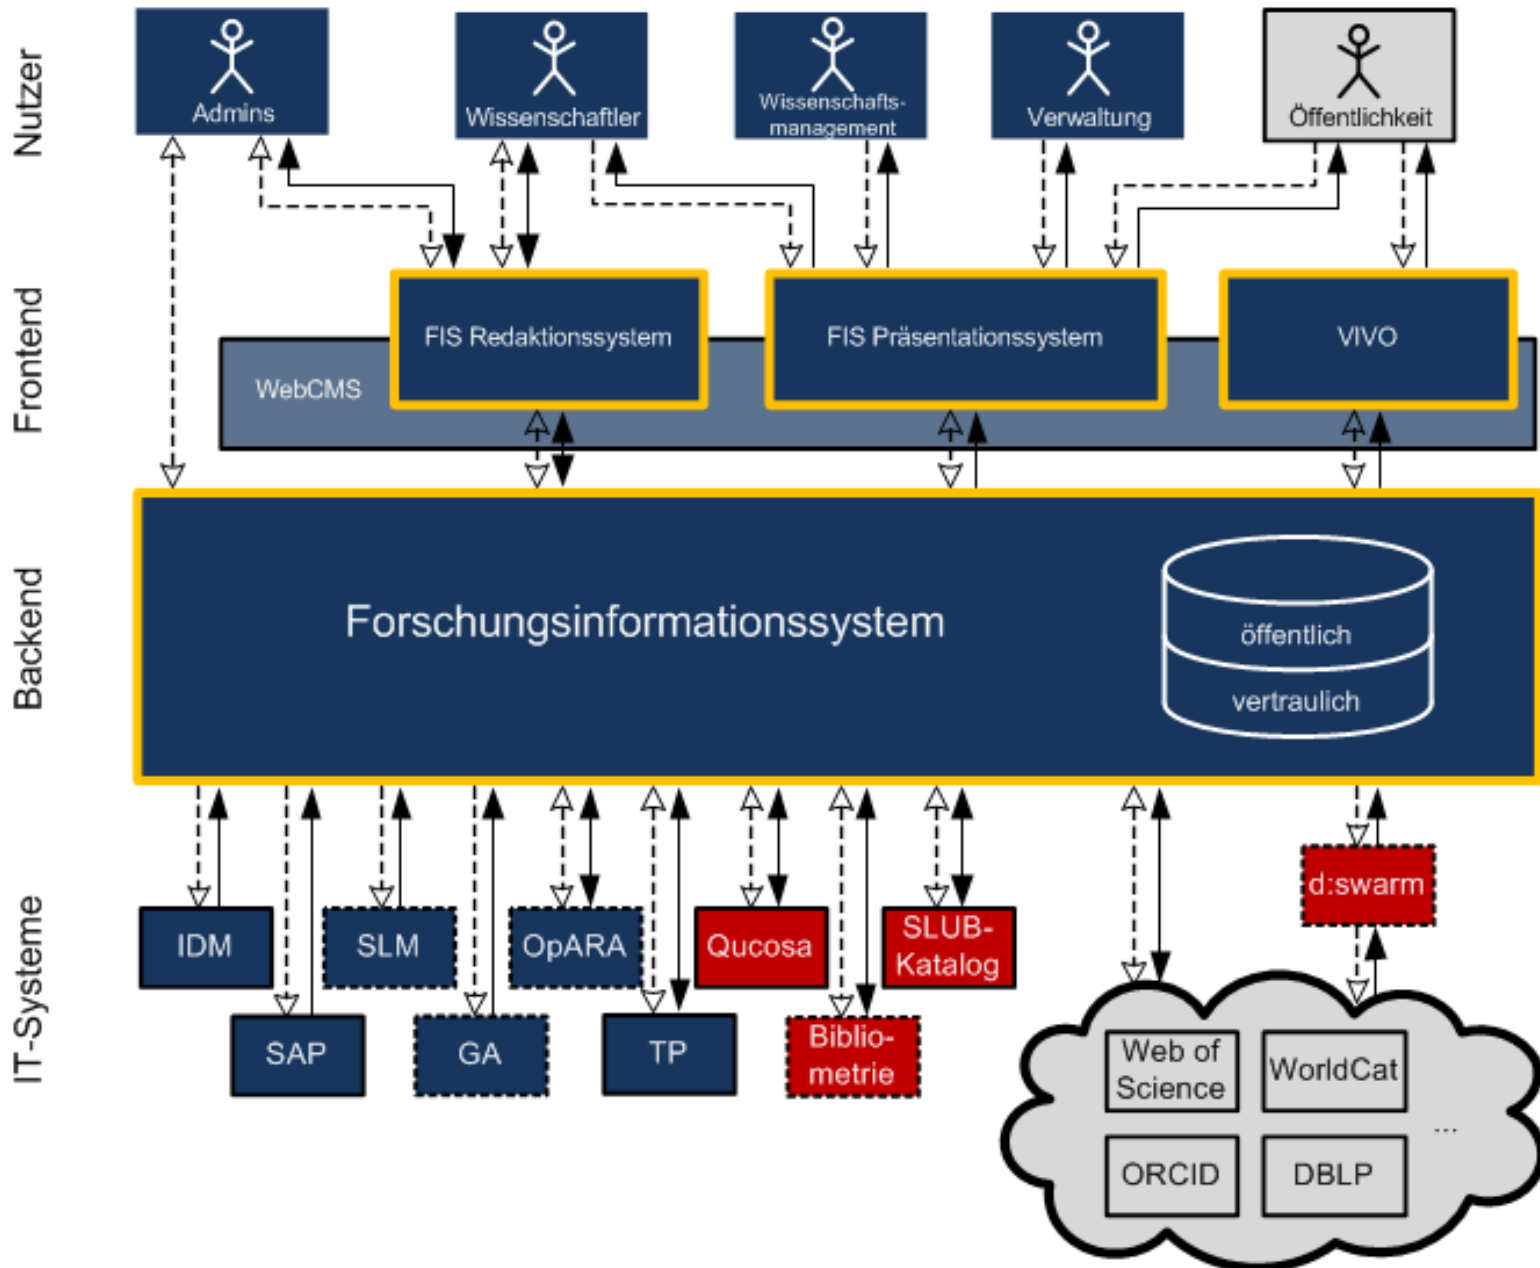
Nutzer

Admins

Wissenschaftler

Wissenschaftsmanagement

Verwaltung

Öffentlichkeit

Frontend

WebCMS

FIS Redaktionssystem

FIS Präsentationssystem

VIVO

Backend

Forschungsinformationssystem

öffentlich

vertraulich

IT-Systeme

IDM

SAP

SLM

GA

OpARA

TP

Qucosa

Bibliometrie

SLUB-Katalog

d:swarm

Web of Science

WorldCat

ORCID

DBLP

...